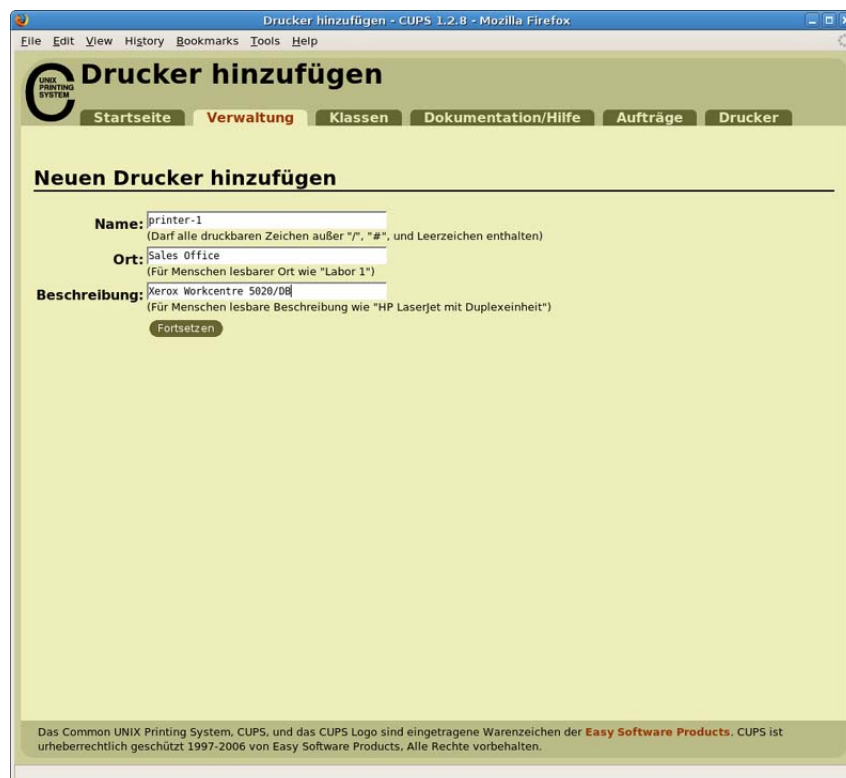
Drucker hinzufügen - CUPS 1.2.8 - Mozilla Firefox

File Edit View History Bookmarks Tools Help

UNIX PRINTING SYSTEM

Drucker hinzufügen

Startseite Verwaltung Klassen Dokumentation/Hilfe Aufträge Drucker

Neuen Drucker hinzufügen

Name: printer-1
(Darf alle druckbaren Zeichen außer "/", "#", und Leerzeichen enthalten)

Ort: Sales Office
(Für Menschen lesbarer Ort wie "Labor 1")

Beschreibung: Xerox Workcentre 5020/DB
(Für Menschen lesbare Beschreibung wie "HP LaserJet mit Duplexeinheit")

Fortsetzen

Das Common UNIX Printing System, CUPS, und das CUPS Logo sind eingetragene Warenzeichen der Easy Software Products. CUPS ist urheberrechtlich geschützt 1997-2006 von Easy Software Products, Alle Rechte vorbehalten.